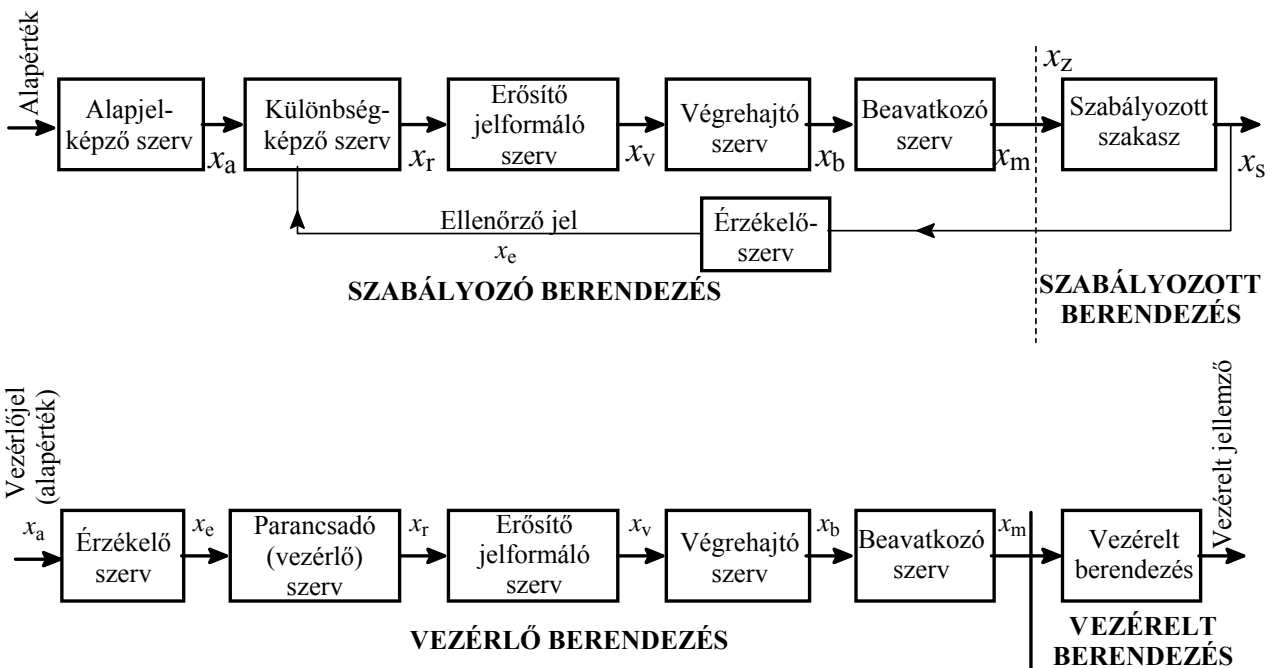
Alapérték

Alapjelképző szerv

$x_a$

Különbségképző szerv

$x_r$

Erősítő jelformáló szerv

$x_v$

Végrehajtó szerv

$x_b$

Beavatkozó szerv

$x_m$

$x_z$

Szabályozott szakasz

$x_s$

Ellenőrző jel

$x_e$

Érzékelőszerv

SZABÁLYOZÓ BERENDEZÉS

SZABÁLYOZOTT BERENDEZÉS

Vezérlőjel (alapérték)

$x_a$

Érzékelő szerv

$x_e$

Parancsadó (vezérlő) szerv

$x_r$

Erősítő jelformáló szerv

$x_v$

Végrehajtó szerv

$x_b$

Beavatkozó szerv

$x_m$

Vezérelt berendezés

Vezérelt jellemző

VEZÉRLŐ BERENDEZÉS

VEZÉRELT BERENDEZÉS